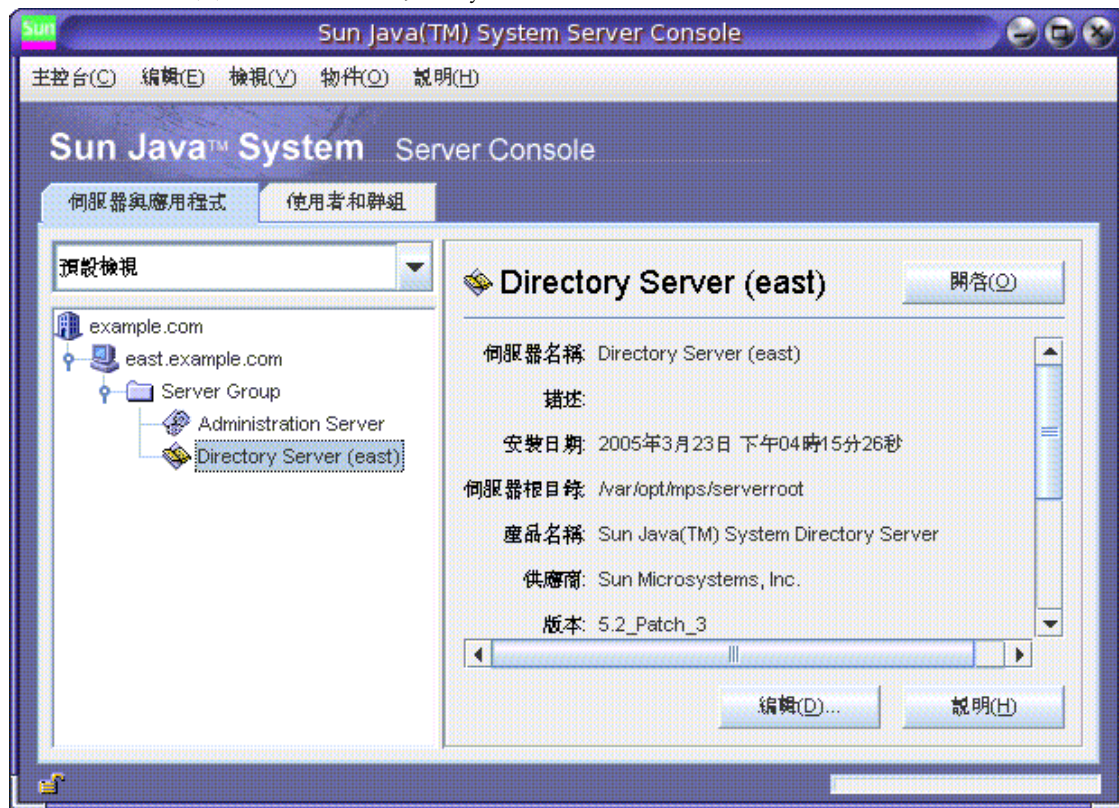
Sun

Sun Java(TM) System Server Console

主控台(C) 編輯(E) 檢視(V) 物件(O) 說明(H)

Sun Java™ System Server Console

伺服器與應用程式 使用者和群組

預設檢視

example.com
east.example.com
Server Group
Administration Server
Directory Server (east)

Directory Server (east)

開啟(O)

伺服器名稱: Directory Server (east)

描述:

安裝日期: 2005年3月23日 下午04時15分26秒

伺服器根目錄: /var/opt/mps/serverroot

產品名稱: Sun Java(TM) System Directory Server

供應商: Sun Microsystems, Inc.

版本: 5.2_Patch_3

編輯(D)... 說明(H)